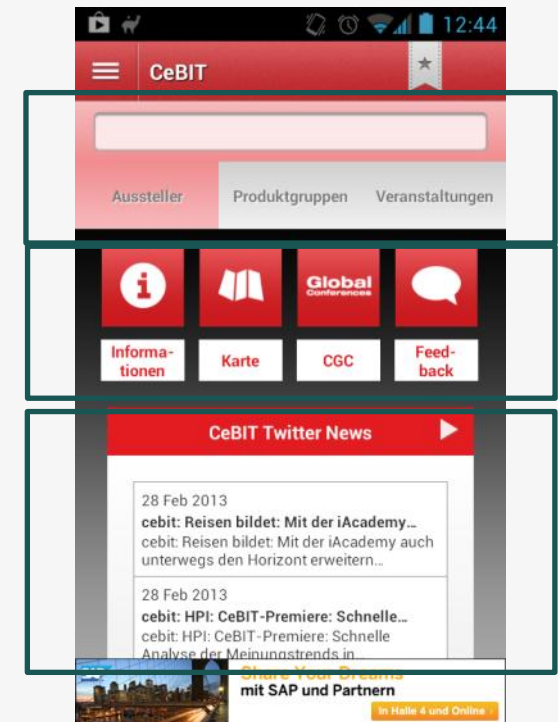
12:44

CeBIT

Aussteller
Produktgruppen
Veranstaltungen

Global Conferences

Informationen
Karte
CGC
Feedback

CeBIT Twitter News

28 Feb 2013
cebit: Reisen bildet: Mit der iAcademy...
cebit: Reisen bildet: Mit der iAcademy auch unterwegs den Horizont erweitern...

28 Feb 2013
cebit: HPI: CeBIT-Premiere: Schnelle...
cebit: HPI: CeBIT-Premiere: Schnelle Analyse der Meinungstrends in...

Share Your Dreams
mit SAP und Partnern
In Halle 4 und Online